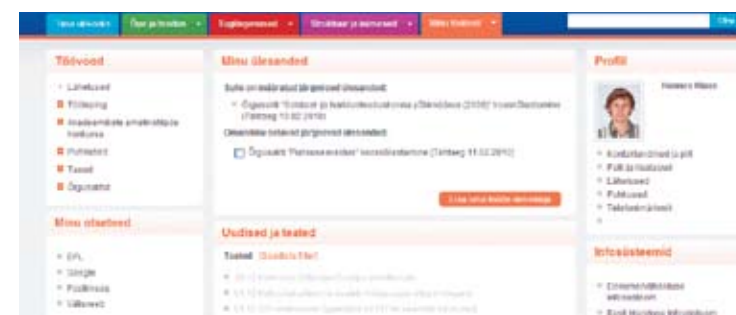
Isiklik ülevaade | Õpe ja tootmine | Suhtlemiskeskkond | Struktuur ja dokumendid | Minu töölaud | Otsi

Töövood

Lähetused
Töölesing
Akadeemilise ametiredeli taotlus
Puhkused
Tasud
Õppeained

Minu ülesanded

Sulle on määratud järgmised ülesanded:

Õppeaine "Sotsiaal- ja kaitsetöötajate õppekava (2008)" koosolekul (Tähtaeg 15.02.2010)

Ülesanded antud järgmised ülesanded:

Õppeaine "Pahasõnumites" kooskõlastamine (Tähtaeg 11.02.2010)

Loo uus koosolek

Minu otseteed

EFL
Google
Postkast
Vähmed

Uudised ja teated

Teated Uudiste lisa

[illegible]
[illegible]
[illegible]

Profiil

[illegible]

Kontaktandmed ja pilt
Palk ja hüvitised
Lähetused
Puhkused
Teletöömärkmed

Infosüsteemid

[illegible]
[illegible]